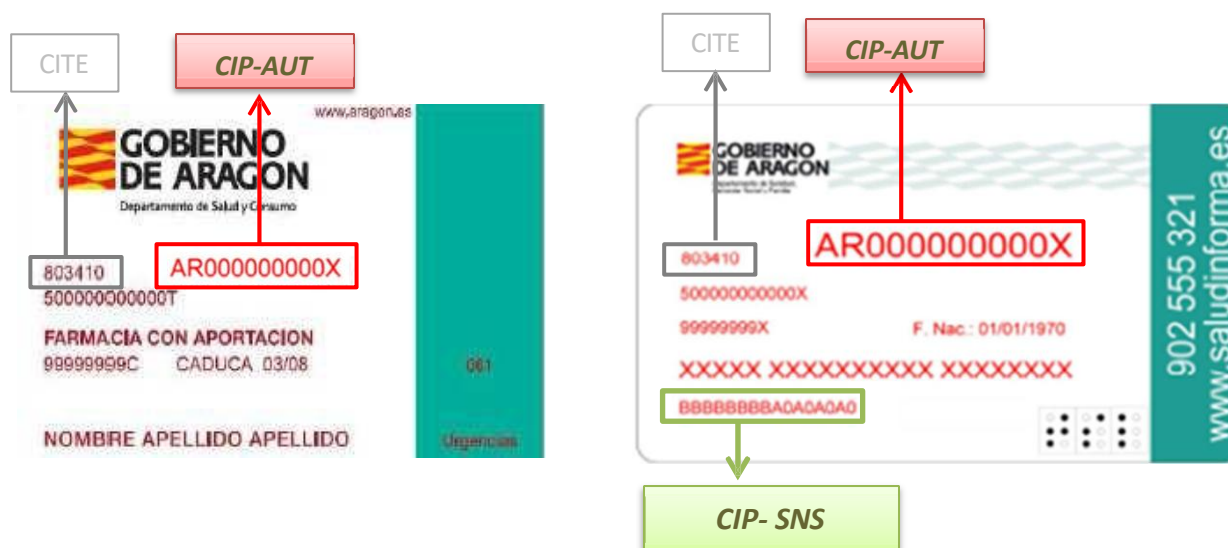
CITE

CIP-AUT

www.aragon.es

GOBIERNO DE ARAGON

Departamento de Salud y Consumo

803410

AR000000000X

500000000000T

FARMACIA CON APORTACION

99999999C CADUCA 03/08

061

NOMBRE APELLIDO APELLIDO

Urgencias

CITE

CIP-AUT

GOBIERNO DE ARAGON

Departamento de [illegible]

803410

AR000000000X

500000000000X

99999999X F. Nac.: 01/01/1970

XXXXX XXXXXXXXXX XXXXXXXX

BBBBBBBBA0A0A0A0

902 555 321

www.saludinforma.es

CIP- SNS